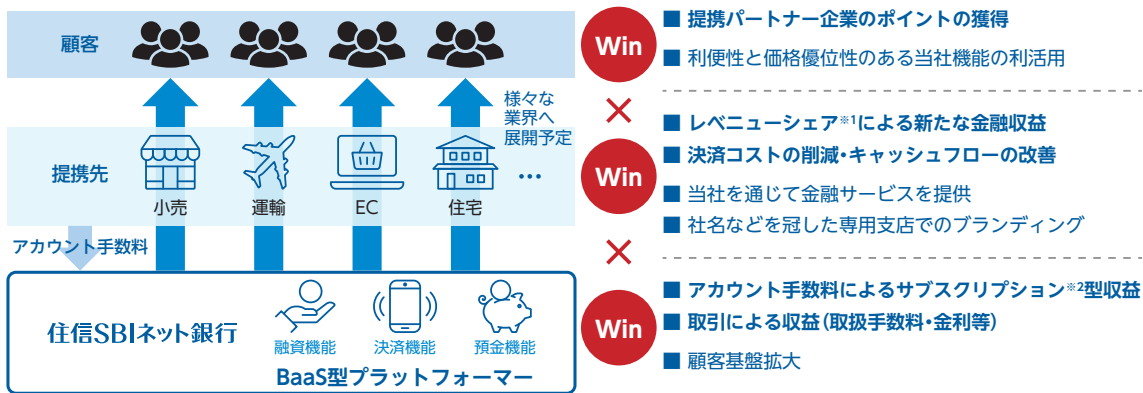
顧客

様々な業界へ展開予定

提携先

小売 運輸 EC 住宅 …

アカウント手数料

住信SBIネット銀行

融資機能 決済機能 預金機能

BaaS型プラットフォーマー

Win

■ 提携パートナー企業のポイントの獲得

■ 利便性と価格優位性のある当社機能の利活用

×

■ レベニューシェア※1による新たな金融収益

Win

■ 決済コストの削減・キャッシュフローの改善

■ 当社を通じて金融サービスを提供

■ 社名などを冠した専用支店でのブランディング

×

■ アカウント手数料によるサブスクリプション※2型収益

Win

■ 取引による収益(取扱手数料・金利等)

■ 顧客基盤拡大